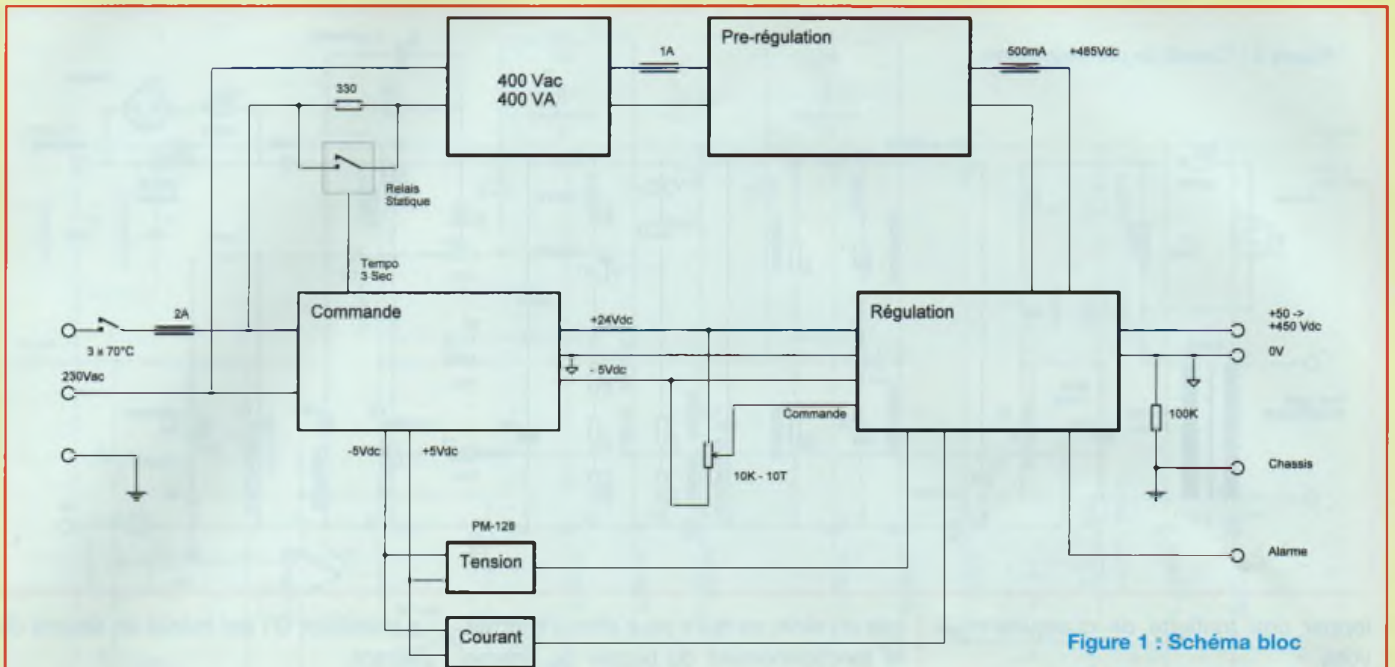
400 Vac
400 VA

1A

Pre-régulation

500mA

+485Vdc

330

Relais Statique

Tempo 3 Sec

2A

3 x 70°C

230Vac

Commande

+24Vdc

- 5Vdc

Régulation

Commande

+50 -> +450 Vdc

0V

100K

10K - 10T

Chassis

-5Vdc

+5Vdc

PM-128

Tension

Alarme

Courant

Figure 1 : Schéma bloc